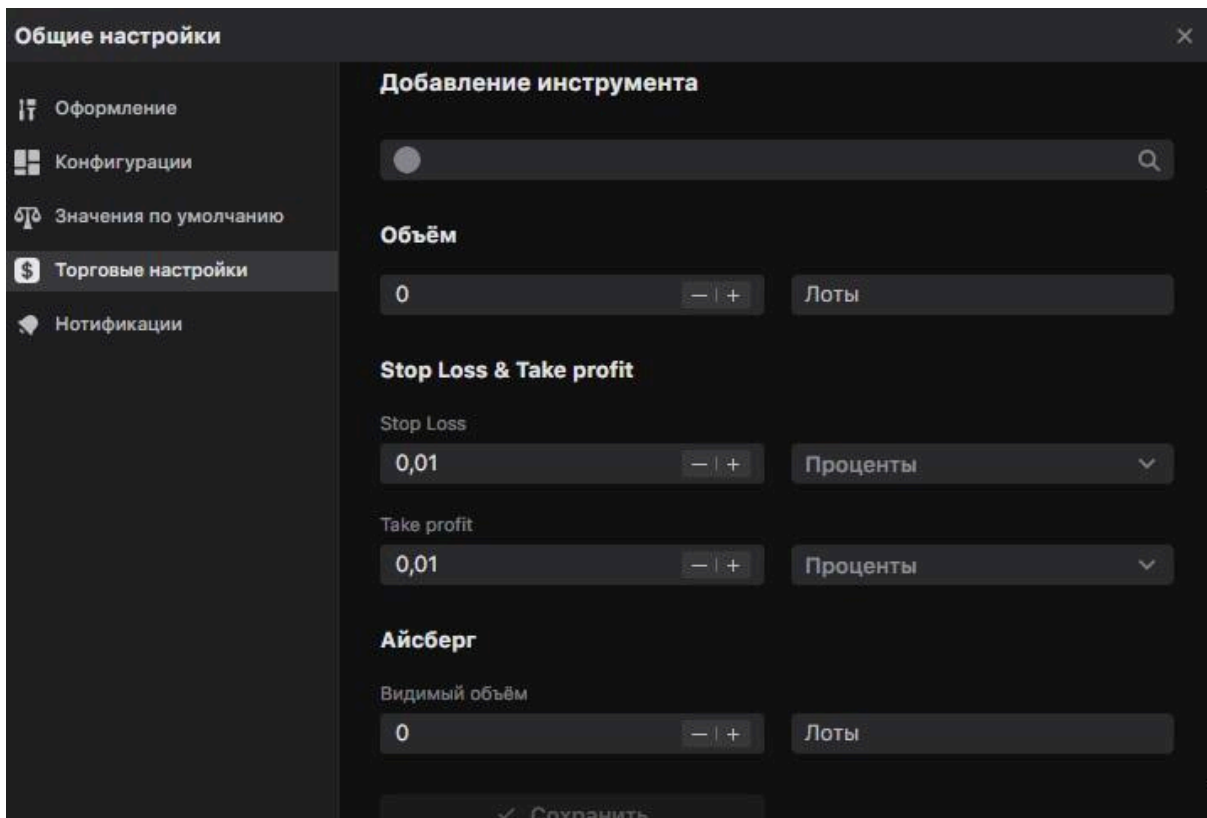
Общие настройки

×

Оформление

Конфигурации

Значения по умолчанию

Торговые настройки

Нотификации

Добавление инструмента

Объём

0

— | +

Лоты

Stop Loss & Take profit

Stop Loss

0,01

— | +

Проценты

Take profit

0,01

— | +

Проценты

Айсберг

Видимый объём

0

— | +

Лоты

✓ Сохранить